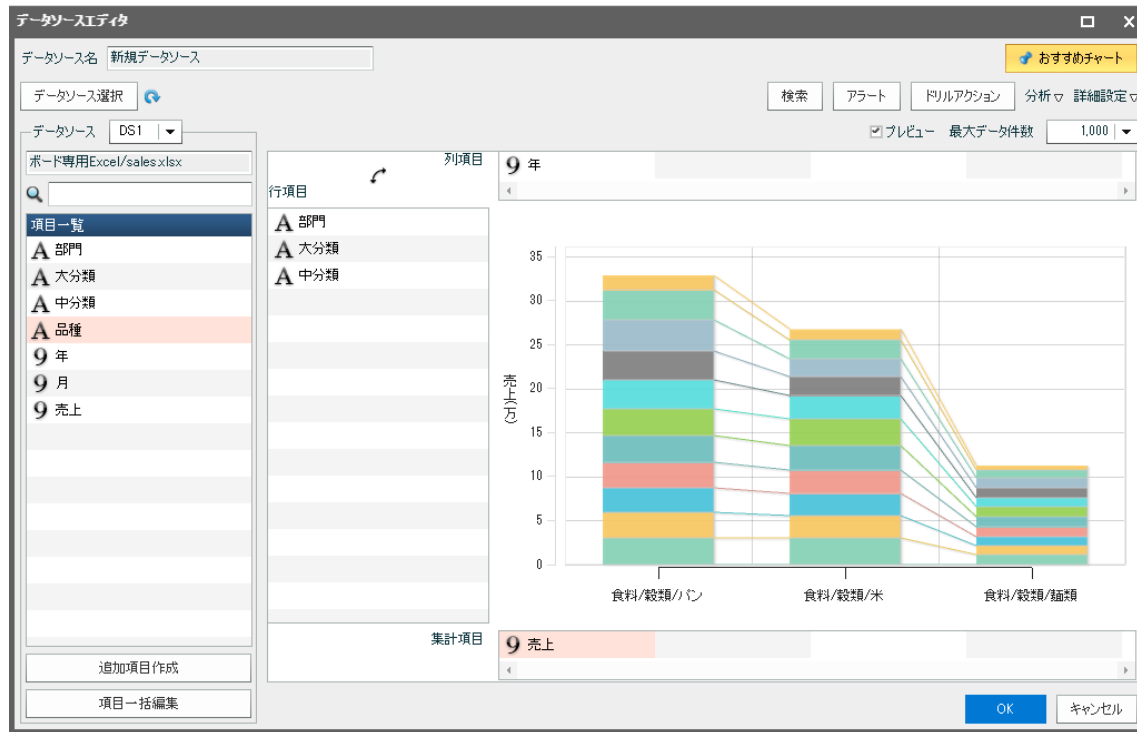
データソースエディタ

データソース名 新規データソース

おすすめチャート

データソース選択

検索 アラート ドリルアクション 分析 詳細設定

データソース DS1

プレビュー 最大データ件数 1,000

ボード専用Excel/sales.xlsx

項目一覧
A 部門
A 大分類
A 中分類
A 品種
9 年
9 月
9 売上

列項目
9 年

行項目
A 部門
A 大分類
A 中分類

売上(万)

35
30
25
20
15
10
5
0

食料/穀類/パン 食料/穀類/米 食料/穀類/麺類

集計項目
9 売上

追加項目作成

項目一括編集

OK キャンセル